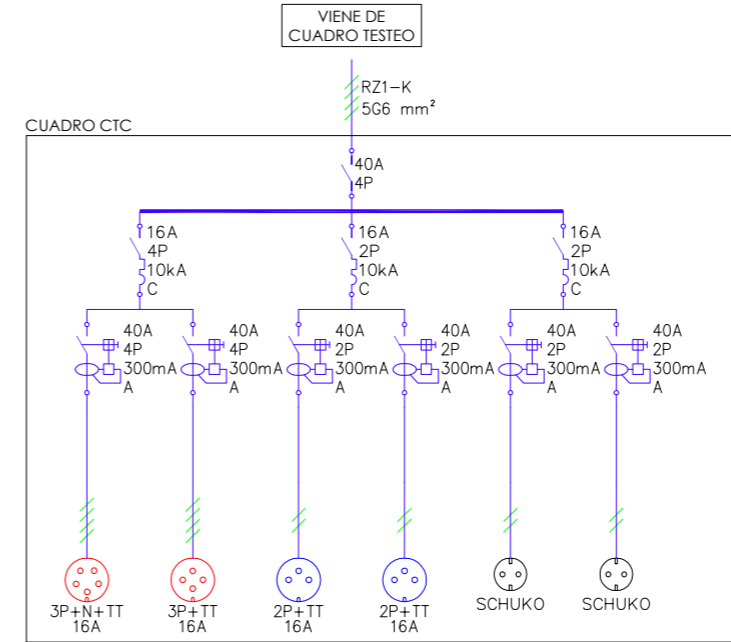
VIENE DE
CUADRO TESTEO

RZ1-K
5G6 mm²

CUADRO CTC

40A
4P

16A
4P
10kA
C

16A
2P
10kA
C

16A
2P
10kA
C

40A
4P
300mA
A

40A
4P
300mA
A

40A
2P
300mA
A

40A
2P
300mA
A

40A
2P
300mA
A

40A
2P
300mA
A

3P+N+TT
16A

3P+TT
16A

2P+TT
16A

2P+TT
16A

SCHUKO

SCHUKO